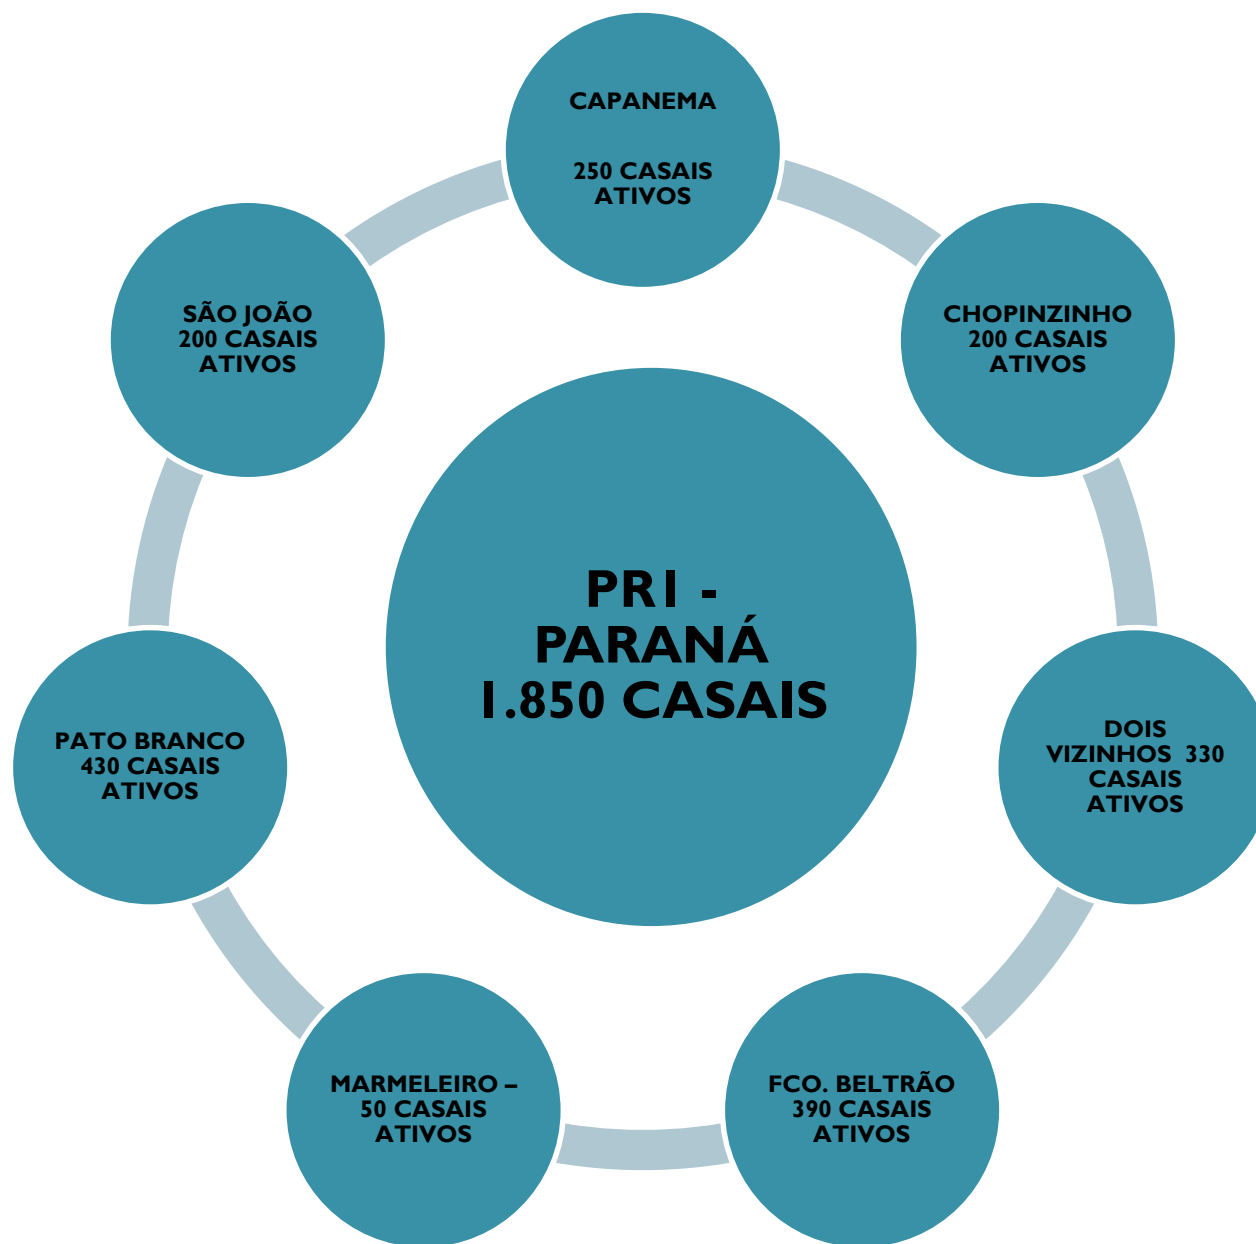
PR1 - PARANÁ 1.850 CASAIS

CAPANEMA

250 CASAIS ATIVOS

CHOPINZINHO 200 CASAIS ATIVOS

DOIS VIZINHOS 330 CASAIS ATIVOS

FCO. BELTRÃO 390 CASAIS ATIVOS

MARMELEIRO – 50 CASAIS ATIVOS

PATO BRANCO 430 CASAIS ATIVOS

SÃO JOÃO 200 CASAIS ATIVOS